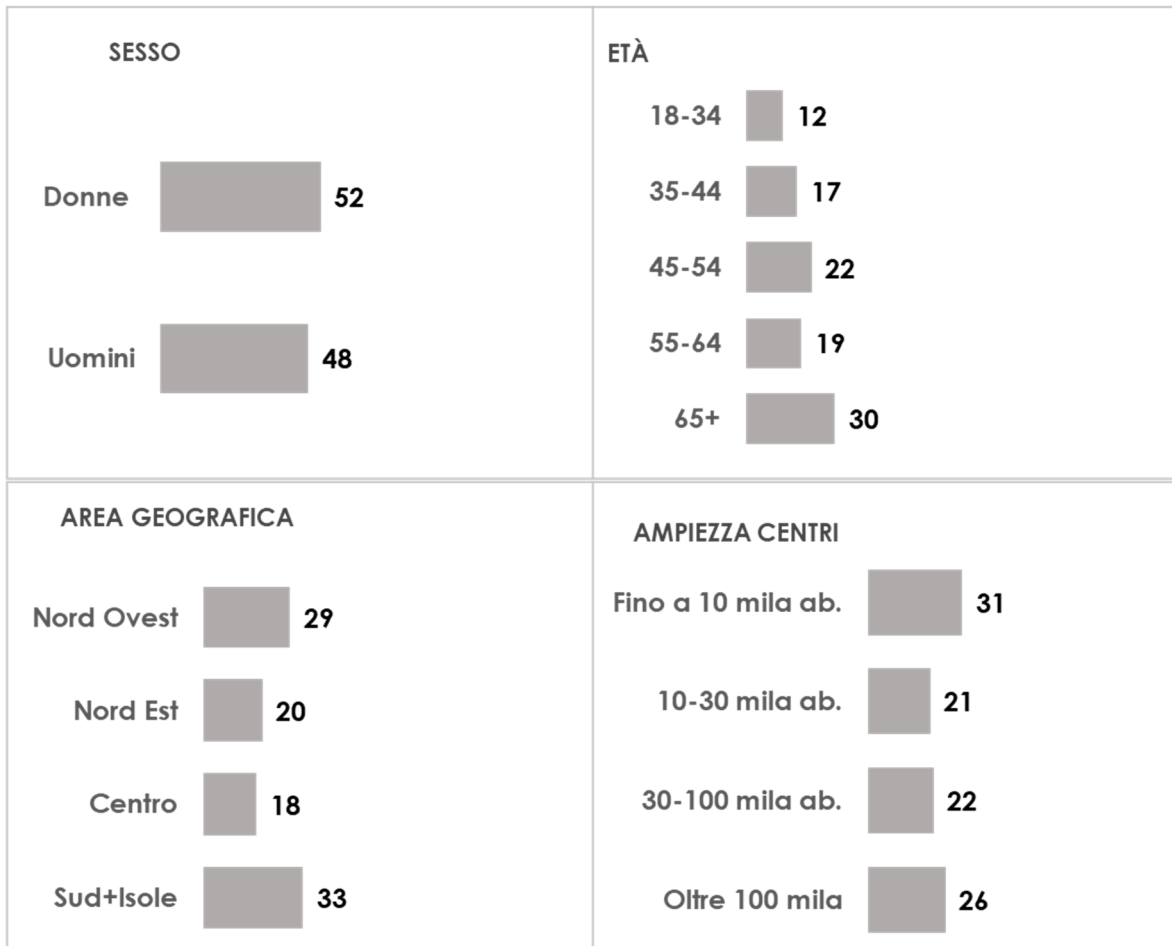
SESSO

Donne 52

Uomini 48

ETÀ

18-34 12

35-44 17

45-54 22

55-64 19

65+ 30

AREA GEOGRAFICA

Nord Ovest 29

Nord Est 20

Centro 18

Sud+Isole 33

AMPIEZZA CENTRI

Fino a 10 mila ab. 31

10-30 mila ab. 21

30-100 mila ab. 22

Oltre 100 mila 26